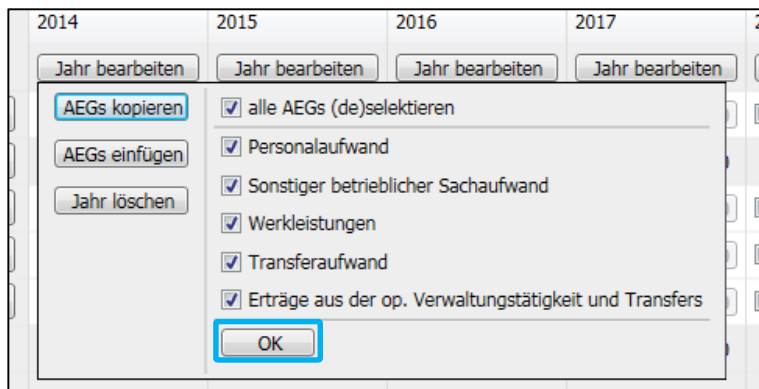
| 2014 | 2015 | 2016 | 2017 |
|---|---|---|---|
| Jahr bearbeiten | Jahr bearbeiten | Jahr bearbeiten | Jahr bearbeiten |

AEGs kopieren
AEGs einfügen
Jahr löschen

alle AEGs (de)selektieren
Personalaufwand
Sonstiger betrieblicher Sachaufwand
Werkleistungen
Transferaufwand
Erträge aus der op. Verwaltungstätigkeit und Transfers
OK